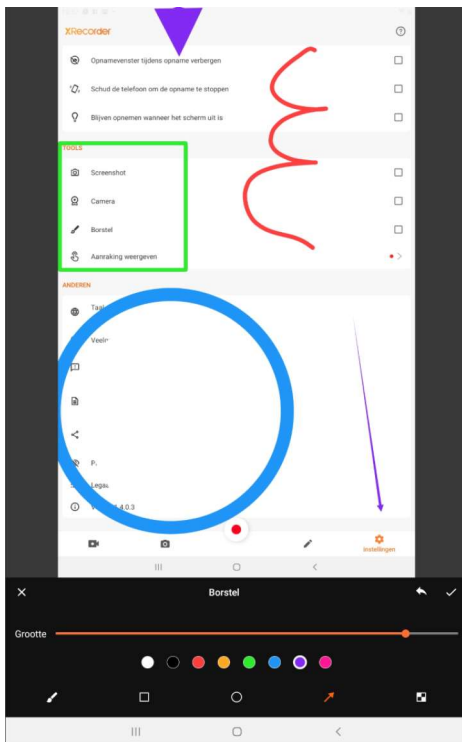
XRecorder

Opnamevenster tijdens opname verbergen

Schud de telefoon om de opname te stoppen

Blijven opnemen wanneer het scherm uit is

TOOLS

Screenshot

Camera

Borstel

Aanraking weergeven

ANDEREN

Taal

Veel

P

Legal

V 4.0.3

Instellingen

Borstel

Grootte